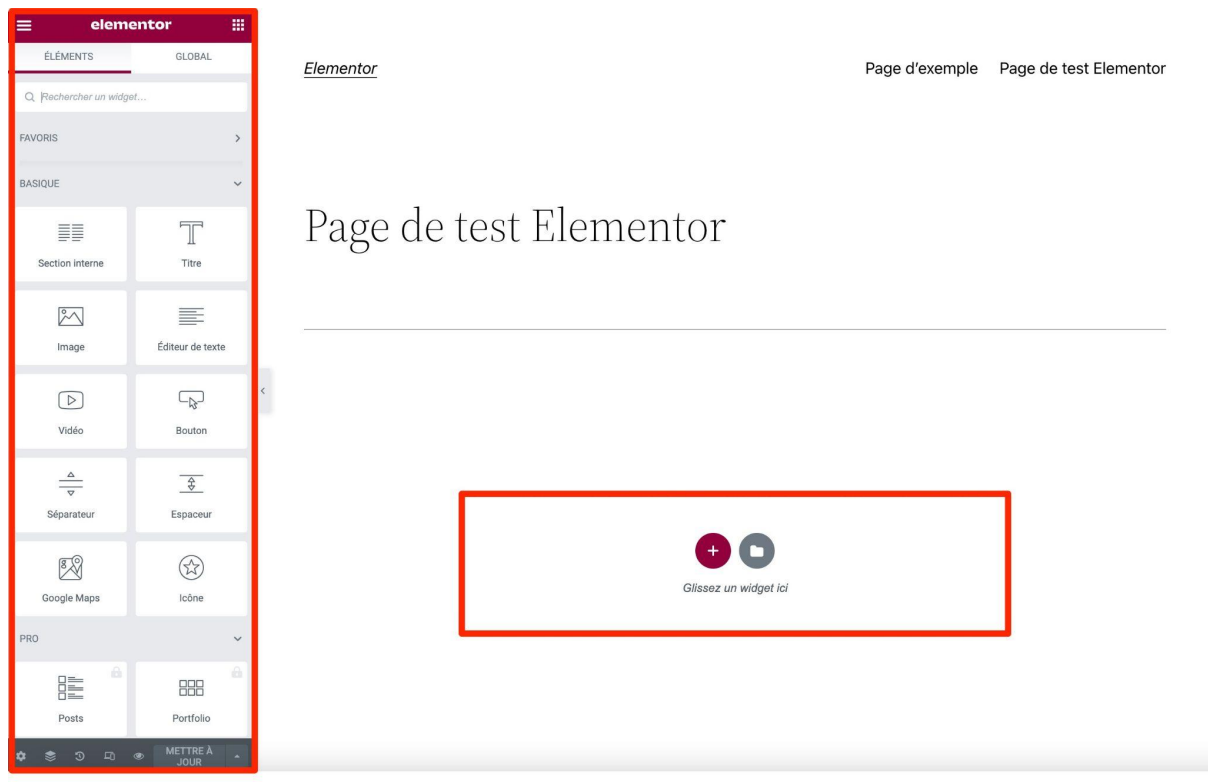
elementor

ÉLÉMENTS GLOBAL

Rechercher un widget...

FAVORIS

BASIQUE

Section interne

Titre

Image

Éditeur de texte

Vidéo

Bouton

Séparateur

Espaceur

Google Maps

Icône

PRO

Posts

Portfolio

METTRE À JOUR

Elementor

Page d'exemple Page de test Elementor

Page de test Elementor

Glissez un widget ici